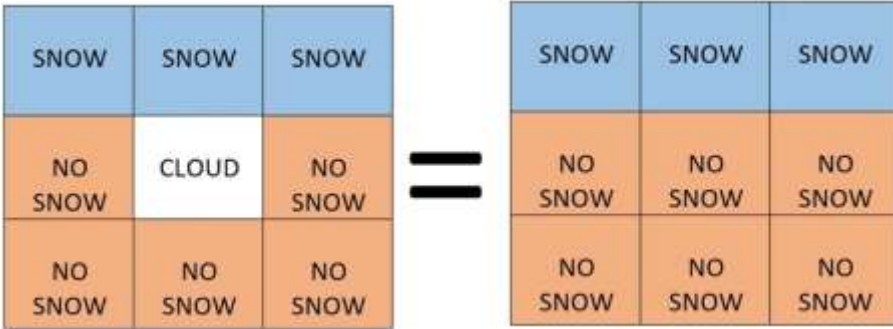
| SNOW | SNOW | SNOW |
|---|---|---|
| NO SNOW | CLOUD | NO SNOW |
| NO SNOW | NO SNOW | NO SNOW |

=

| SNOW | SNOW | SNOW |
|---|---|---|
| NO SNOW | NO SNOW | NO SNOW |
| NO SNOW | NO SNOW | NO SNOW |